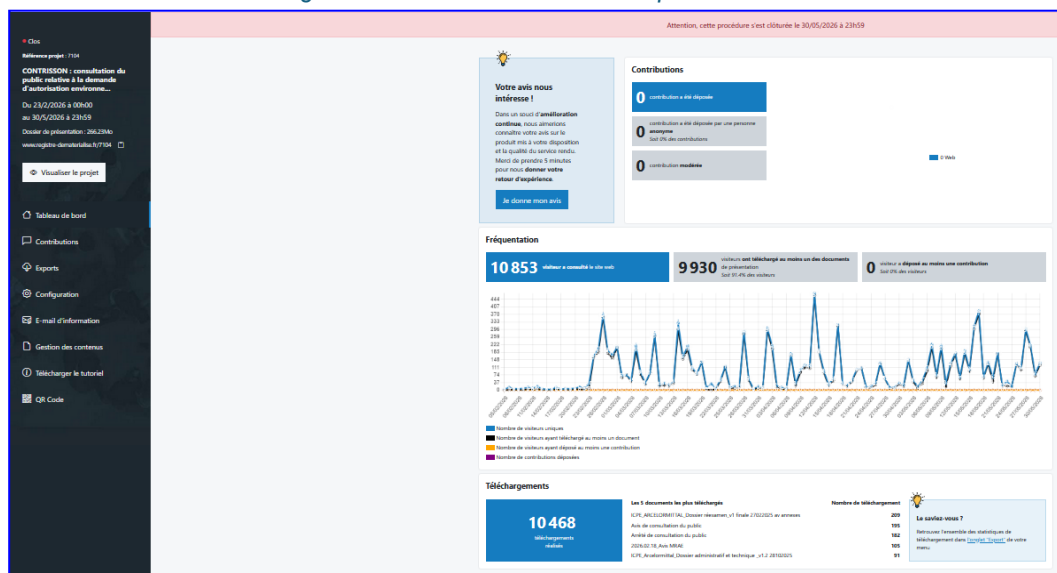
Attention, cette procédure s'est clôturée le 30/05/2026 à 23h59

• Clos
Référence projet : 7104
CONTRISSON : consultation du public relative à la demande d'autorisation environne...
Du 23/2/2026 à 00h00
au 30/5/2026 à 23h59
Dossier de présentation : 266,23Mo
www.registre-dematerialise.fr/7104

Visualiser le projet

Tableau de bord
Contributions
Exports
Configuration
E-mail d'information
Gestion des contenus
Télécharger le tutoriel
QR Code

Votre avis nous intéresse !
Dans un souci d'amélioration continue, nous aimerions connaître votre avis sur le produit mis à votre disposition et la qualité du service rendu. Merci de prendre 5 minutes pour nous donner votre retour d'expérience.
Je donne mon avis

Contributions
0 contribution a été déposée
0 contribution a été déposée par une personne anonyme
Soit 0% des contributions
0 contribution modérée
0 Web

Fréquentation
10 853 visiteurs a consulté le site web
9 930 visiteurs ont téléchargé au moins un des documents de présentation
Soit 91.4% des visiteurs
0 visiteur a déposé au moins une contribution
Soit 0% des visiteurs

444
407
370
333
296
259
222
185
148
111
74
37
0

Nombre de visiteurs uniques
Nombre de visiteurs ayant téléchargé au moins un document
Nombre de visiteurs ayant déposé au moins une contribution
Nombre de contributions déposées

Téléchargements
10 468
téléchargements réalisés

| Les 5 documents les plus téléchargés | Nombre de téléchargement |
|---|---|
| ICPE_ARCELORMITTAL_Dossier résumant_v1 finale 27022025 av annexes | 209 |
| Avis de consultation du public | 195 |
| Arrêté de consultation du public | 182 |
| 2026.02.18_Avis MRAE | 105 |
| ICPE_Arcelormittal_Dossier administratif et technique _v1.2 28102025 | 91 |

Le saviez-vous ?
Retrouvez l'ensemble des statistiques de téléchargement dans l'onglet "Export" de votre menu.